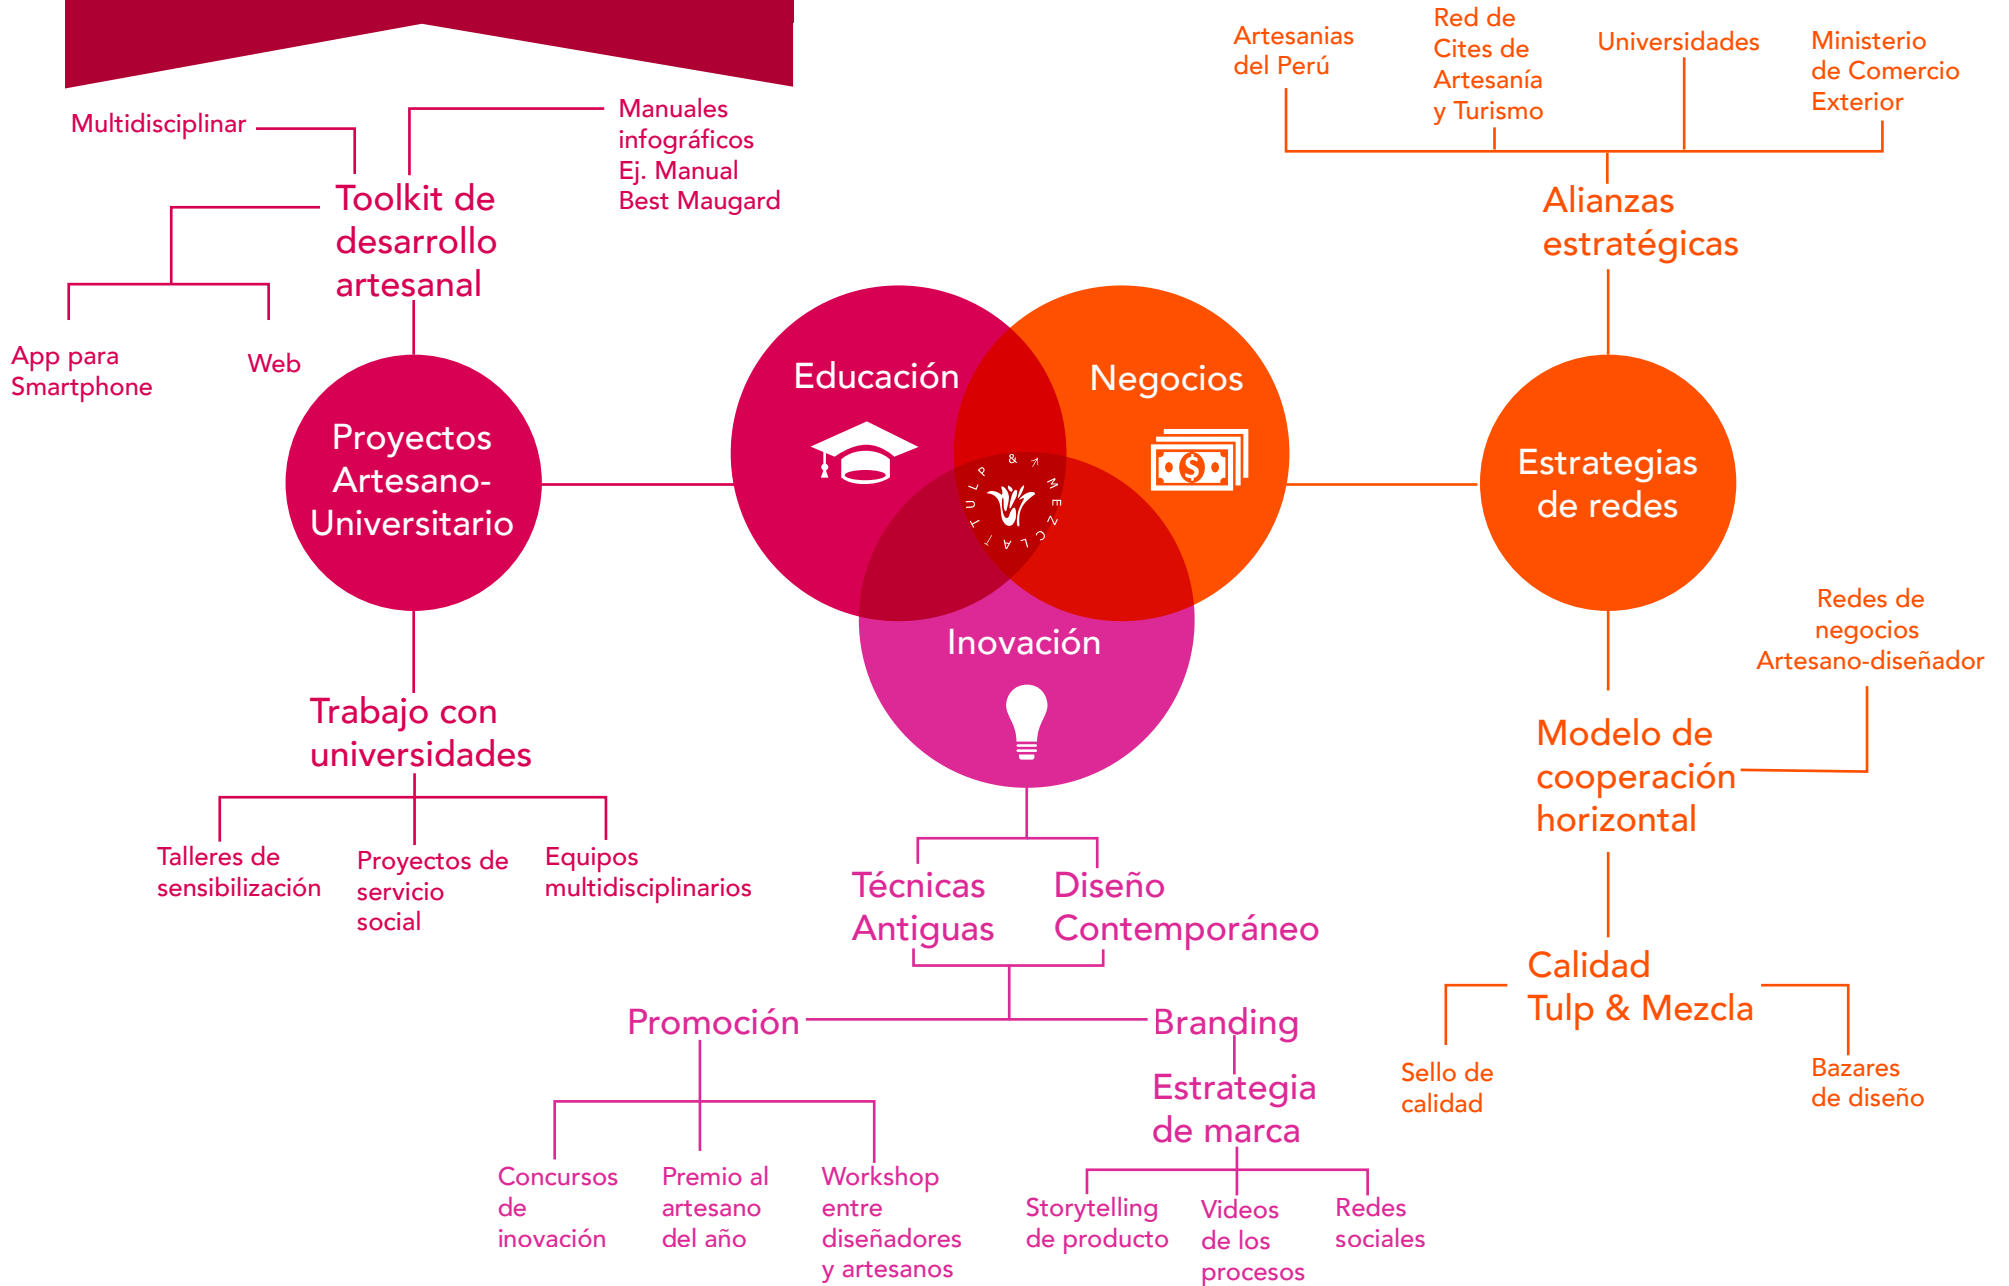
Multidisciplinar

Manuales infográficos Ej. Manual Best Maugard

Toolkit de desarrollo artesanal

App para Smartphone

Web

Proyectos Artesano-Universitario

Trabajo con universidades

Talleres de sensibilización

Proyectos de servicio social

Equipos multidisciplinarios

Educación

Negocios

TULP & MEZCLA

Inovación

Técnicas Antiguas

Diseño Contemporáneo

Promoción

Branding

Concursos de inovación

Premio al artesano del año

Workshop entre diseñadores y artesanos

Estrategia de marca

Storytelling de producto

Videos de los procesos

Redes sociales

Artesanias del Perú

Red de Cites de Artesanía y Turismo

Universidades

Ministerio de Comercio Exterior

Alianzas estratégicas

Estrategias de redes

Redes de negocios Artesano-diseñador

Modelo de cooperación horizontal

Calidad Tulp & Mezcla

Sello de calidad

Bazares de diseño